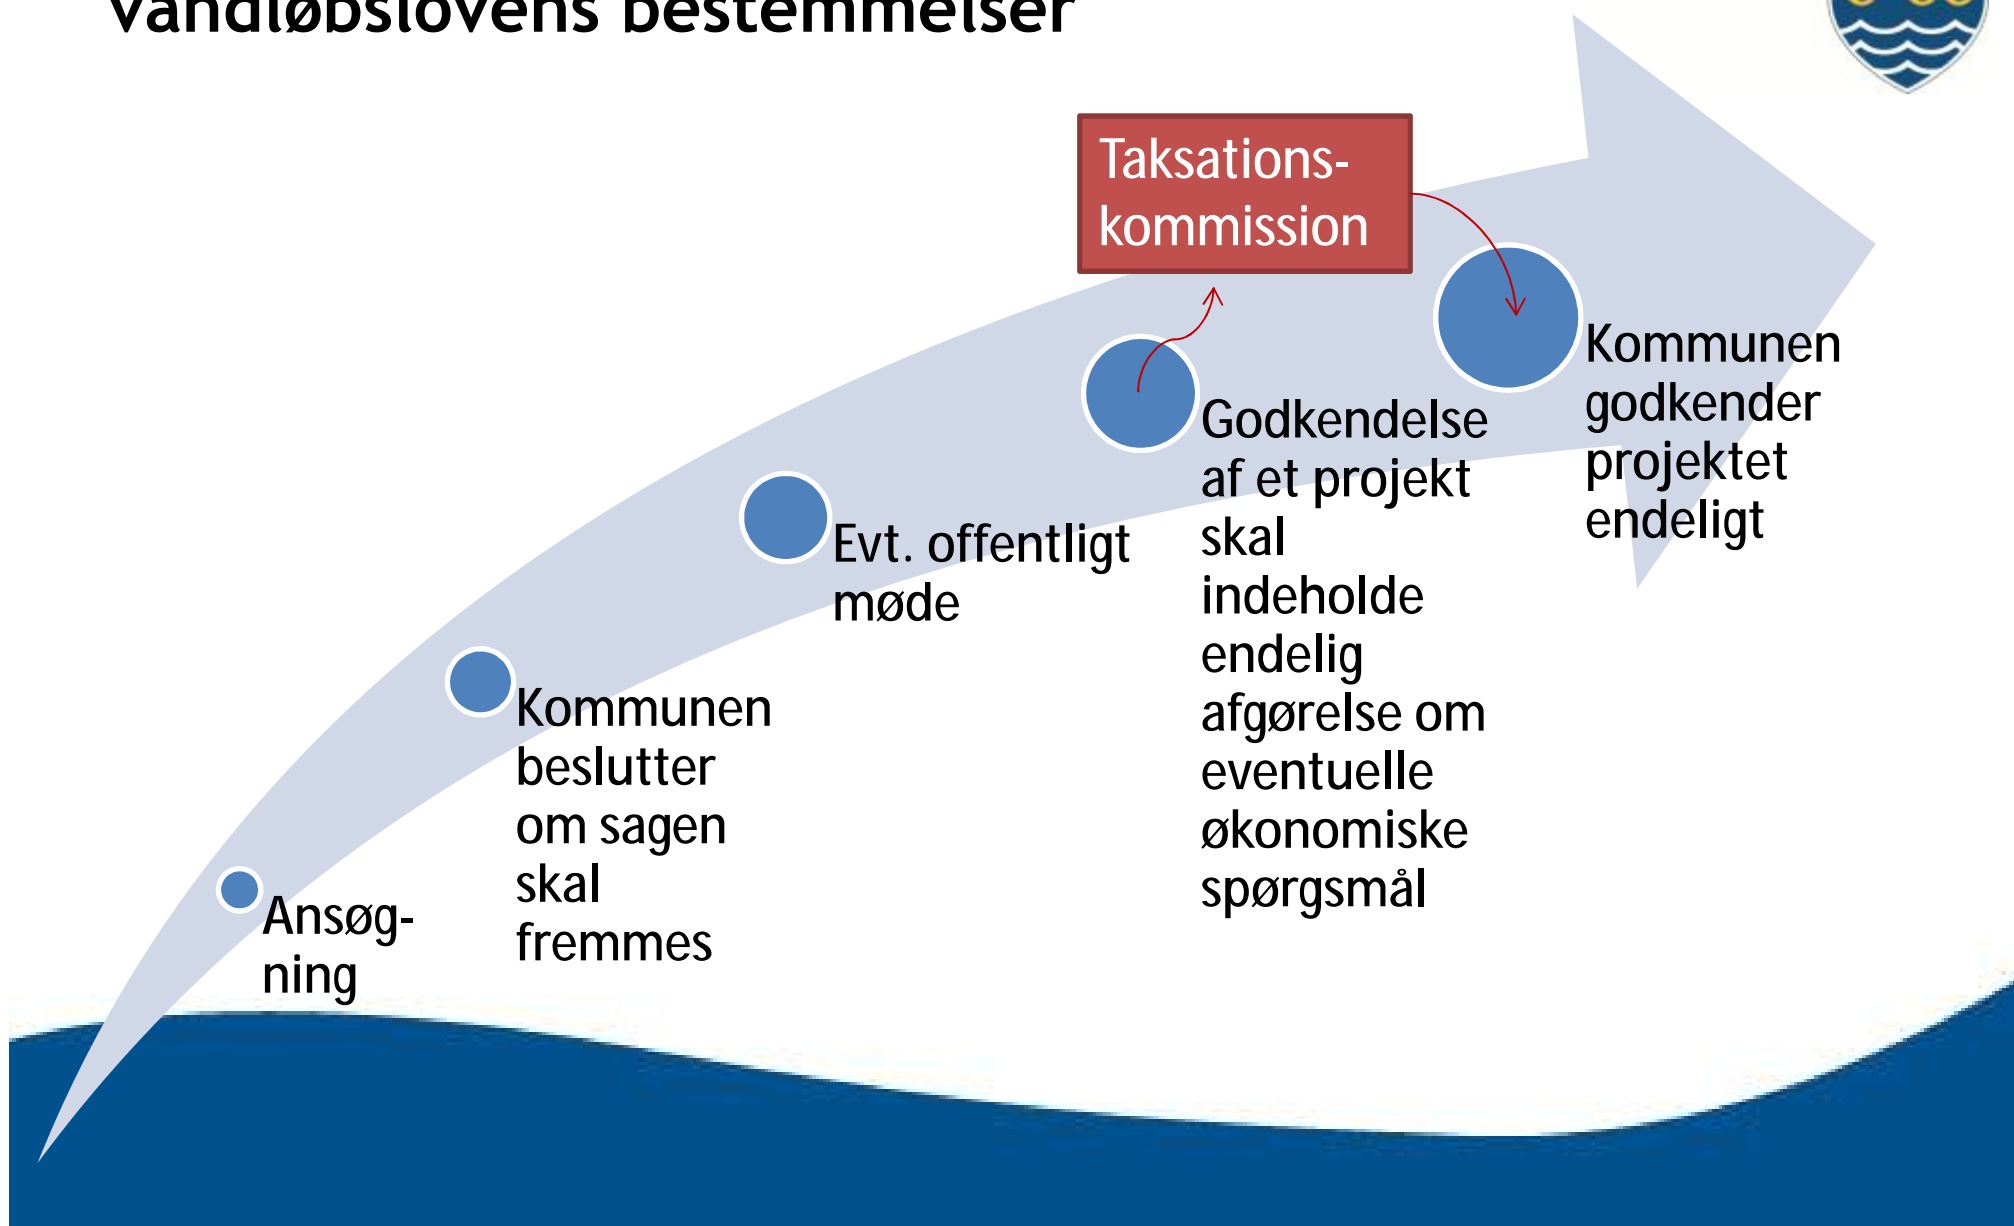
Vandløbslovens bestemmelser

Taksations-kommission

Ansøg-ning

Kommunen beslutter om sagen skal fremmes

Evt. offentligt møde

Godkendelse af et projekt skal indeholde endelig afgørelse om eventuelle økonomiske spørgsmål

Kommunen godkender projektet endeligt